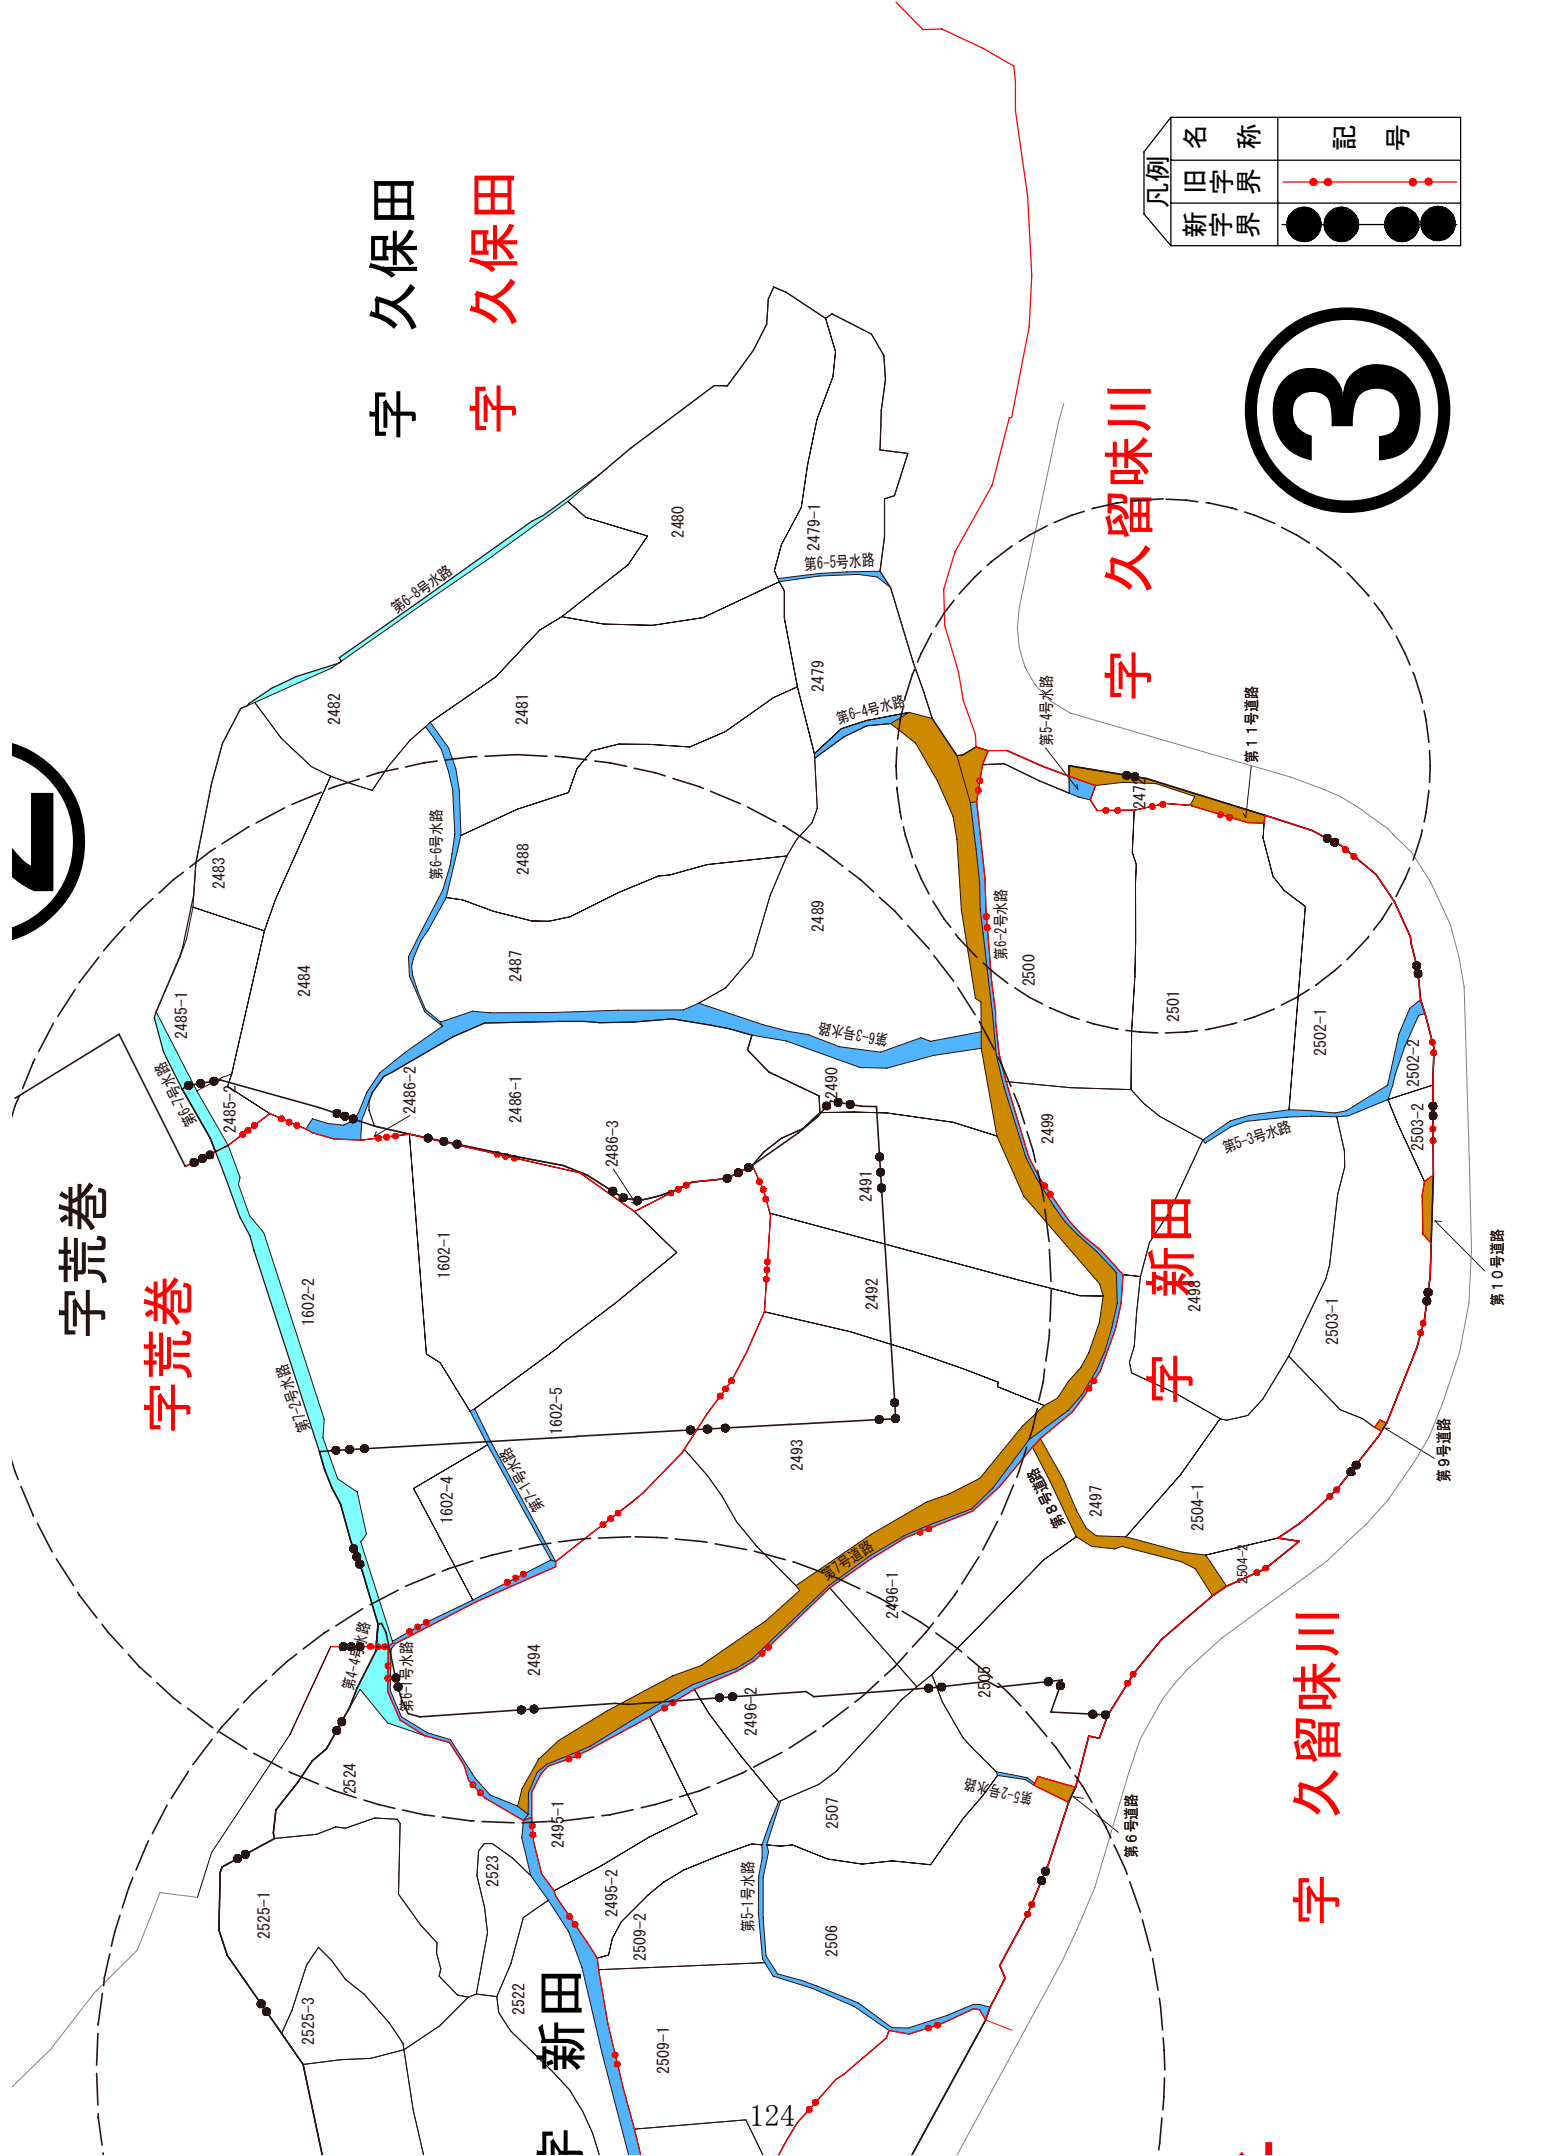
凡例

| 名称 | 記号 |
|---|---|
| 旧字界 | |
| 新字界 | |

③

字 久保田
字 久保田

字 久留味川

字荒巻
字荒巻

字 新田

字 久留味川

字 新田

2480
2479-1
第6-5号水路
第6-8号水路
2482
2481
2479
第6-4号水路
第5-4号水路
第11号道路
2483
第6-6号水路
2488
2489
第6-2号水路
2500
2501
2484
2487
2485-1
第6-3号水路
2502-1
2502-2
第6-1号水路
2485-2
2486-2
2486-1
2490
2499
2503-2
第5-3号水路
2486-3
2491
1602-1
2492
2498
第10号道路
1602-2
2503-1
第1-2号水路
1602-5
2493
第1-1号水路
1602-4
第9号道路
第8号道路
2497
2504-1
第7号道路
2496-1
2504-2
第4-4号水路
第6-1号水路
2494
2505
2496-2
2524
第5-2号水路
第6号道路
2495-1
2507
2523
2495-2
第5-1号水路
2525-1
2509-2
2506
2525-3
2522
2509-1
124
2472